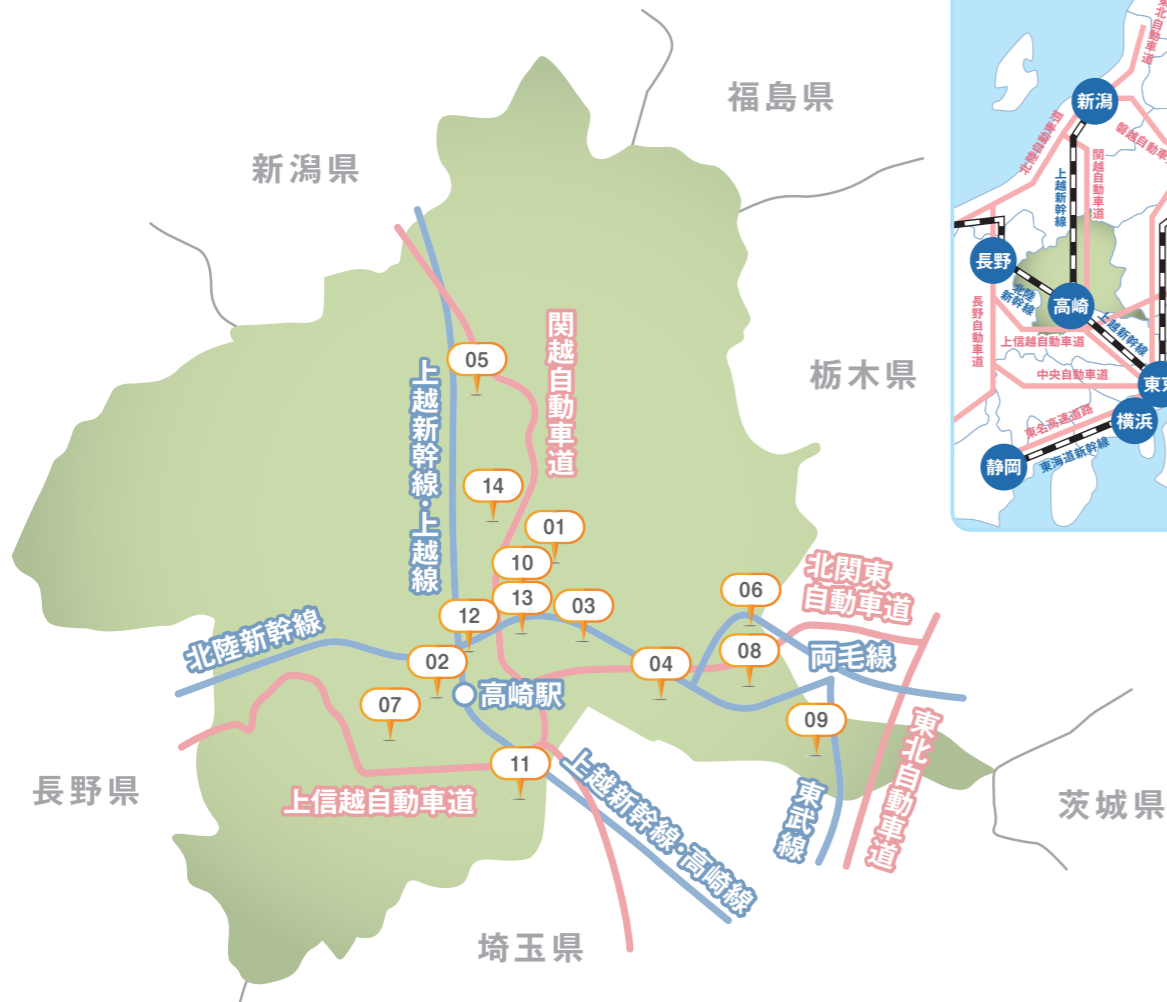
福島県

新潟県

栃木県

長野県

茨城県

埼玉県

関越自動車道

上越新幹線・上越線

北陸新幹線

北関東自動車道

両毛線

高崎駅

上信越自動車道

上越新幹線・高崎線

東武線

東北自動車道

05
14
01
10
13
03
12
02
04
06
08
07
09
11

新潟
長野
高崎
横浜
静岡
東京
北陸新幹線
上越新幹線
関越自動車道
長野自動車道
上信越自動車道
中央自動車道
東名高速道路
東海道新幹線
北陸自動車道
磐越自動車道
東北自動車道